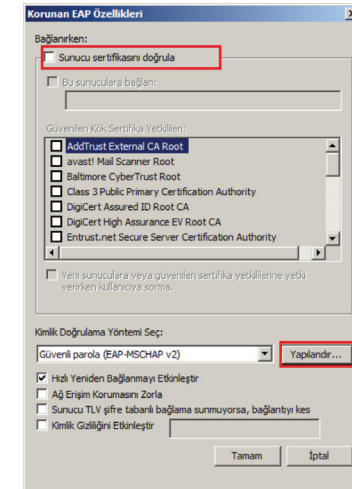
Korunan EAP Özellikleri

Bağlanırken:

Sunucu sertifikasını doğrula

Bu sunuculara bağlan:

Güvenilen Kök Sertifika Yetkilileri:

AddTrust External CA Root
avast! Mail Scanner Root
Baltimore CyberTrust Root
Class 3 Public Primary Certification Authority
DigiCert Assured ID Root CA
DigiCert High Assurance EV Root CA
Entrust.net Secure Server Certification Authority

Yeni sunuculara veya güvenilen sertifika yetkililerine yetki verirken kullanıcıya sorma.

Kimlik Doğrulama Yöntemi Seç:

Güvenli parola (EAP-MSCHAP v2)

Yapılandır...

Hızlı Yeniden Bağlanmayı Etkinleştir
Ağ Erişim Korumasını Zorla
Sunucu TLV şifre tabanlı bağlama sunmuyorsa, bağlantıyı kes
Kimlik Gizliliğini Etkinleştir

Tamam
İptal